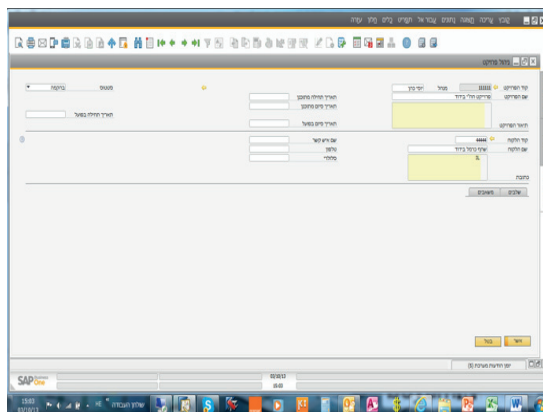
קובץ עריכה תצוגה נתונים עבור אל תפריט כלים חלון עזרה

ניהול פרויקט

קוד הפרויקט 11111 מנהל יוסי כהן
שם הפרויקט שירותי חלל בדוח

תיאור הפרויקט

סטטוס בהזמנה
תאריך תחילה מתוכנן
תאריך סיום מתוכנן
תאריך תחילה בפועל
תאריך סיום בפועל

קוד הלקוח 44444
שם הלקוח שרה ברגר בדוח
כתובת

שם איש קשר
טלפון
סלולרי

שלבים משאבים

אישור בטל

יומן הודעות מערכת (0)

SAP Business One

02/10/13
15:03

15:03
02/10/13
שולחן העבודה